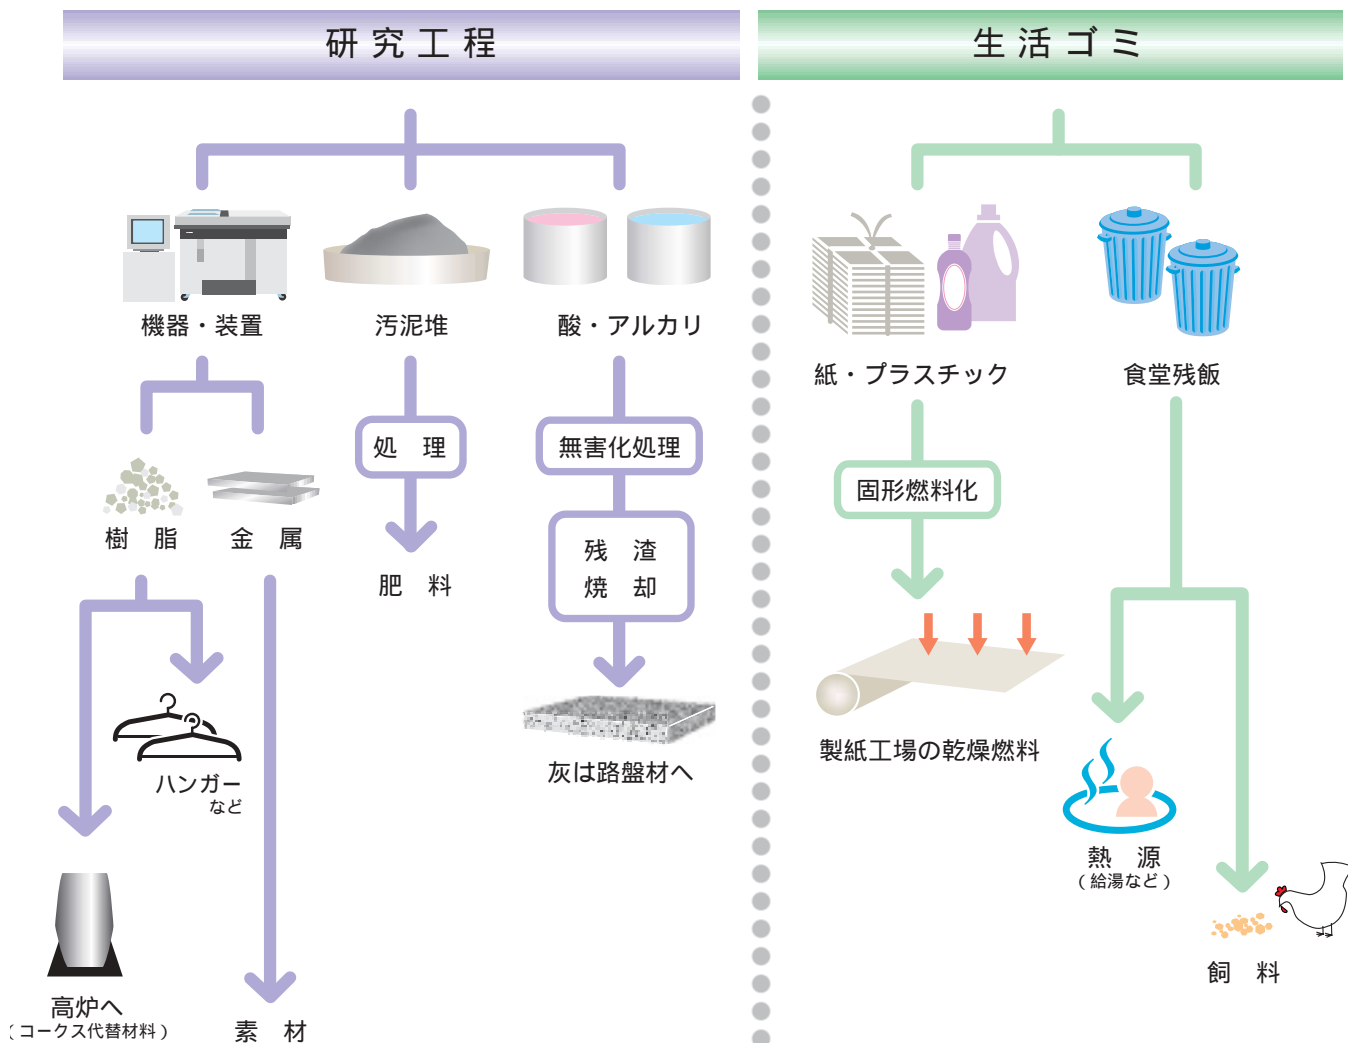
研究工程

生活ゴミ

機器・装置

汚泥堆

酸・アルカリ

樹　脂

金　属

処　理

肥　料

無害化処理

残　渣
焼　却

灰は路盤材へ

ハンガー
など

高炉へ
（コークス代替材料）

素　材

紙・プラスチック

食堂残飯

固形燃料化

製紙工場の乾燥燃料

熱　源
（給湯など）

飼　料